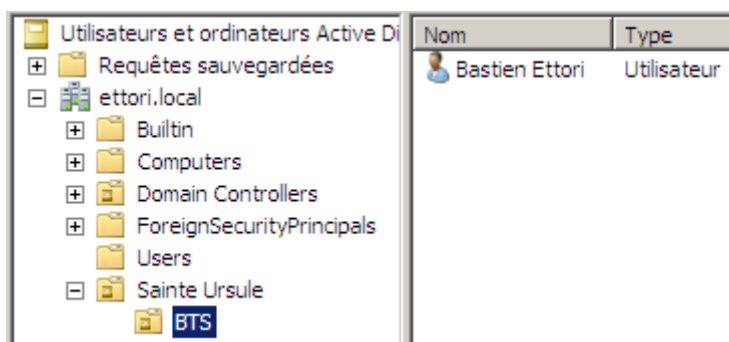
Utilisateurs et ordinateurs Active Di
Requêtes sauvegardées
ettori.local
Builtin
Computers
Domain Controllers
ForeignSecurityPrincipals
Users
Sainte Ursule
BTS

| Nom | Type |
|---|---|
| Bastien Ettori | Utilisateur |